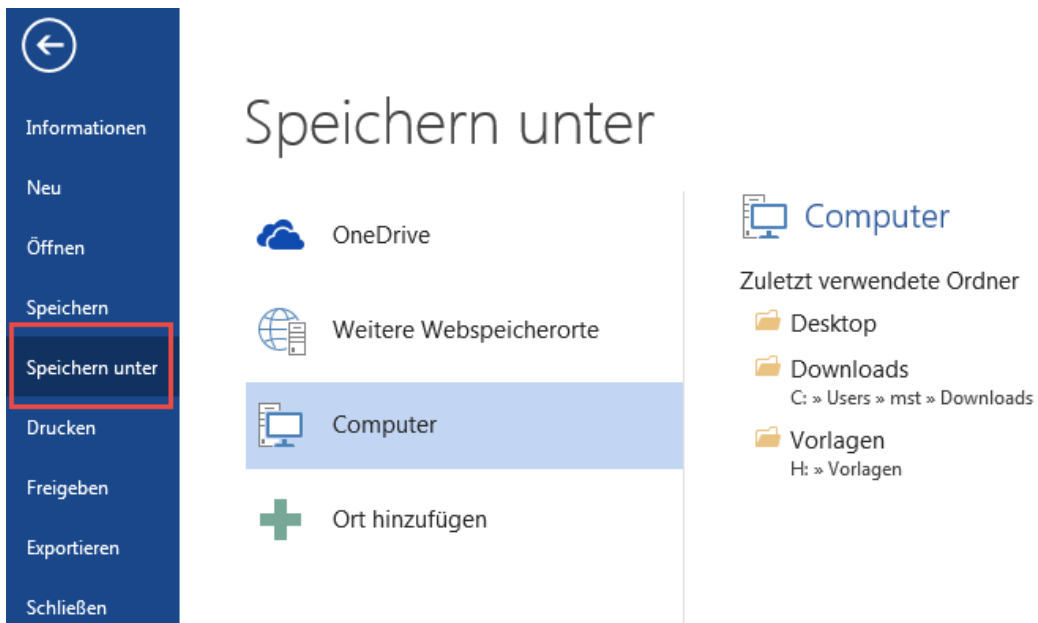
Informationen
Neu
Öffnen
Speichern
Speichern unter
Drucken
Freigeben
Exportieren
Schließen

Speichern unter

OneDrive
Weitere Webspeicherorte
Computer
Ort hinzufügen

Computer
Zuletzt verwendete Ordner
Desktop
Downloads
C: » Users » mst » Downloads
Vorlagen
H: » Vorlagen